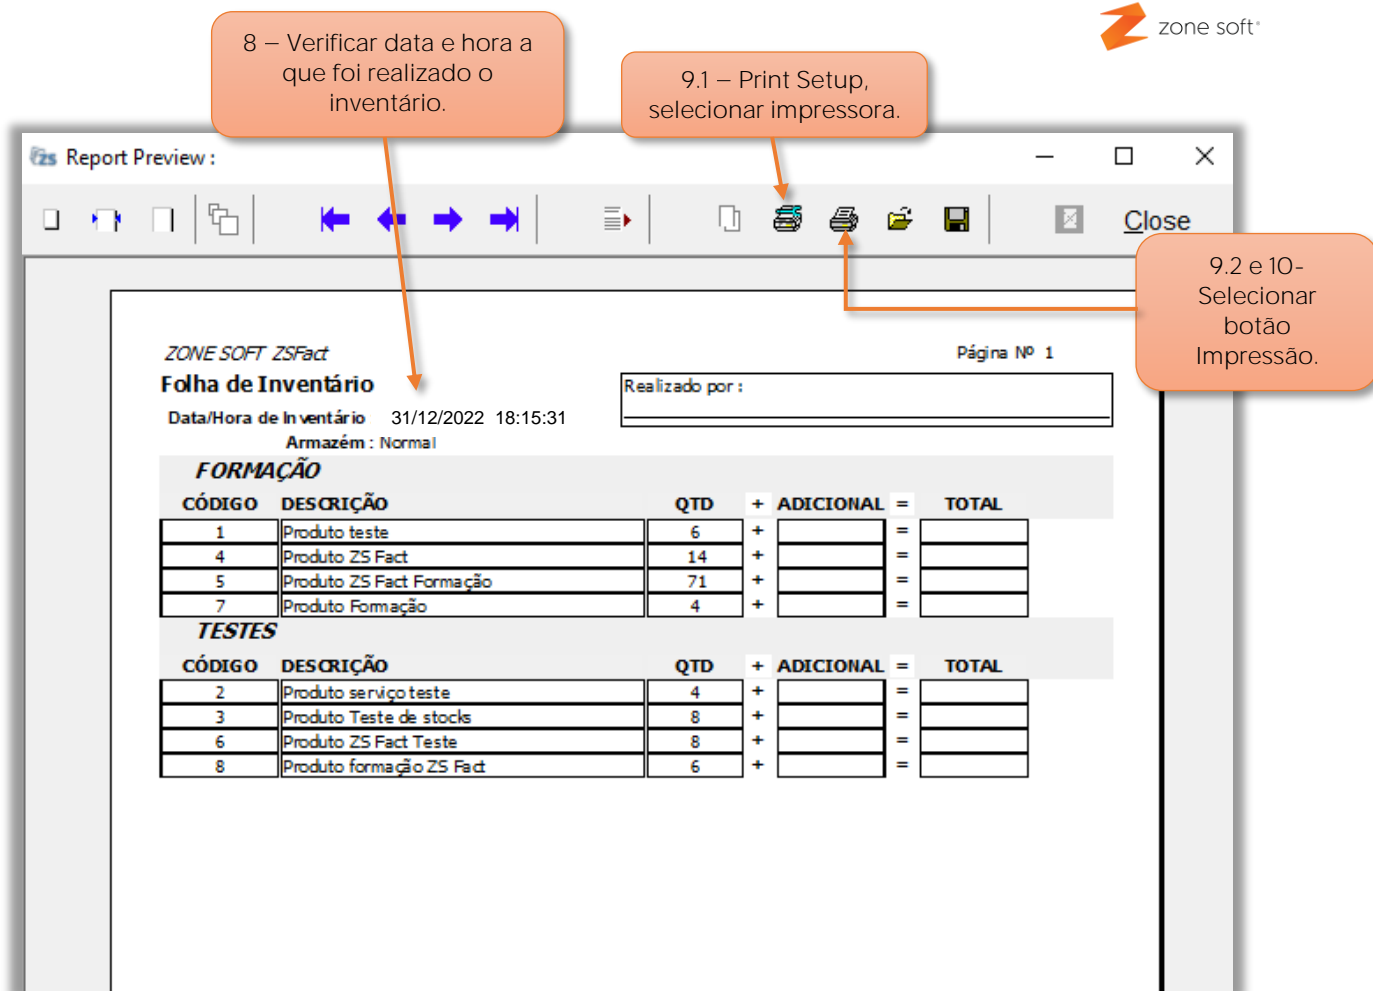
zone soft

8 – Verificar data e hora a que foi realizado o inventário.

9.1 – Print Setup, selecionar impressora.

Report Preview :

Close

9.2 e 10- Selecionar botão Impressão.

ZONE SOFT ZSFact

Página Nº 1

Folha de Inventário

Realizado por :

Data/Hora de Inventário 31/12/2022 18:15:31

Armazém : Normal

FORMAÇÃO

| CÓDIGO | DESCRIÇÃO | QTD | + | ADICIONAL | = | TOTAL |
|---|---|---|---|---|---|---|
| 1 | Produto teste | 6 | + | | = | |
| 4 | Produto ZS Fact | 14 | + | | = | |
| 5 | Produto ZS Fact Formação | 71 | + | | = | |
| 7 | Produto Formação | 4 | + | | = | |

TESTES

| CÓDIGO | DESCRIÇÃO | QTD | + | ADICIONAL | = | TOTAL |
|---|---|---|---|---|---|---|
| 2 | Produto serviço teste | 4 | + | | = | |
| 3 | Produto Teste de stocks | 8 | + | | = | |
| 6 | Produto ZS Fact Teste | 8 | + | | = | |
| 8 | Produto formação ZS Fact | 6 | + | | = | |